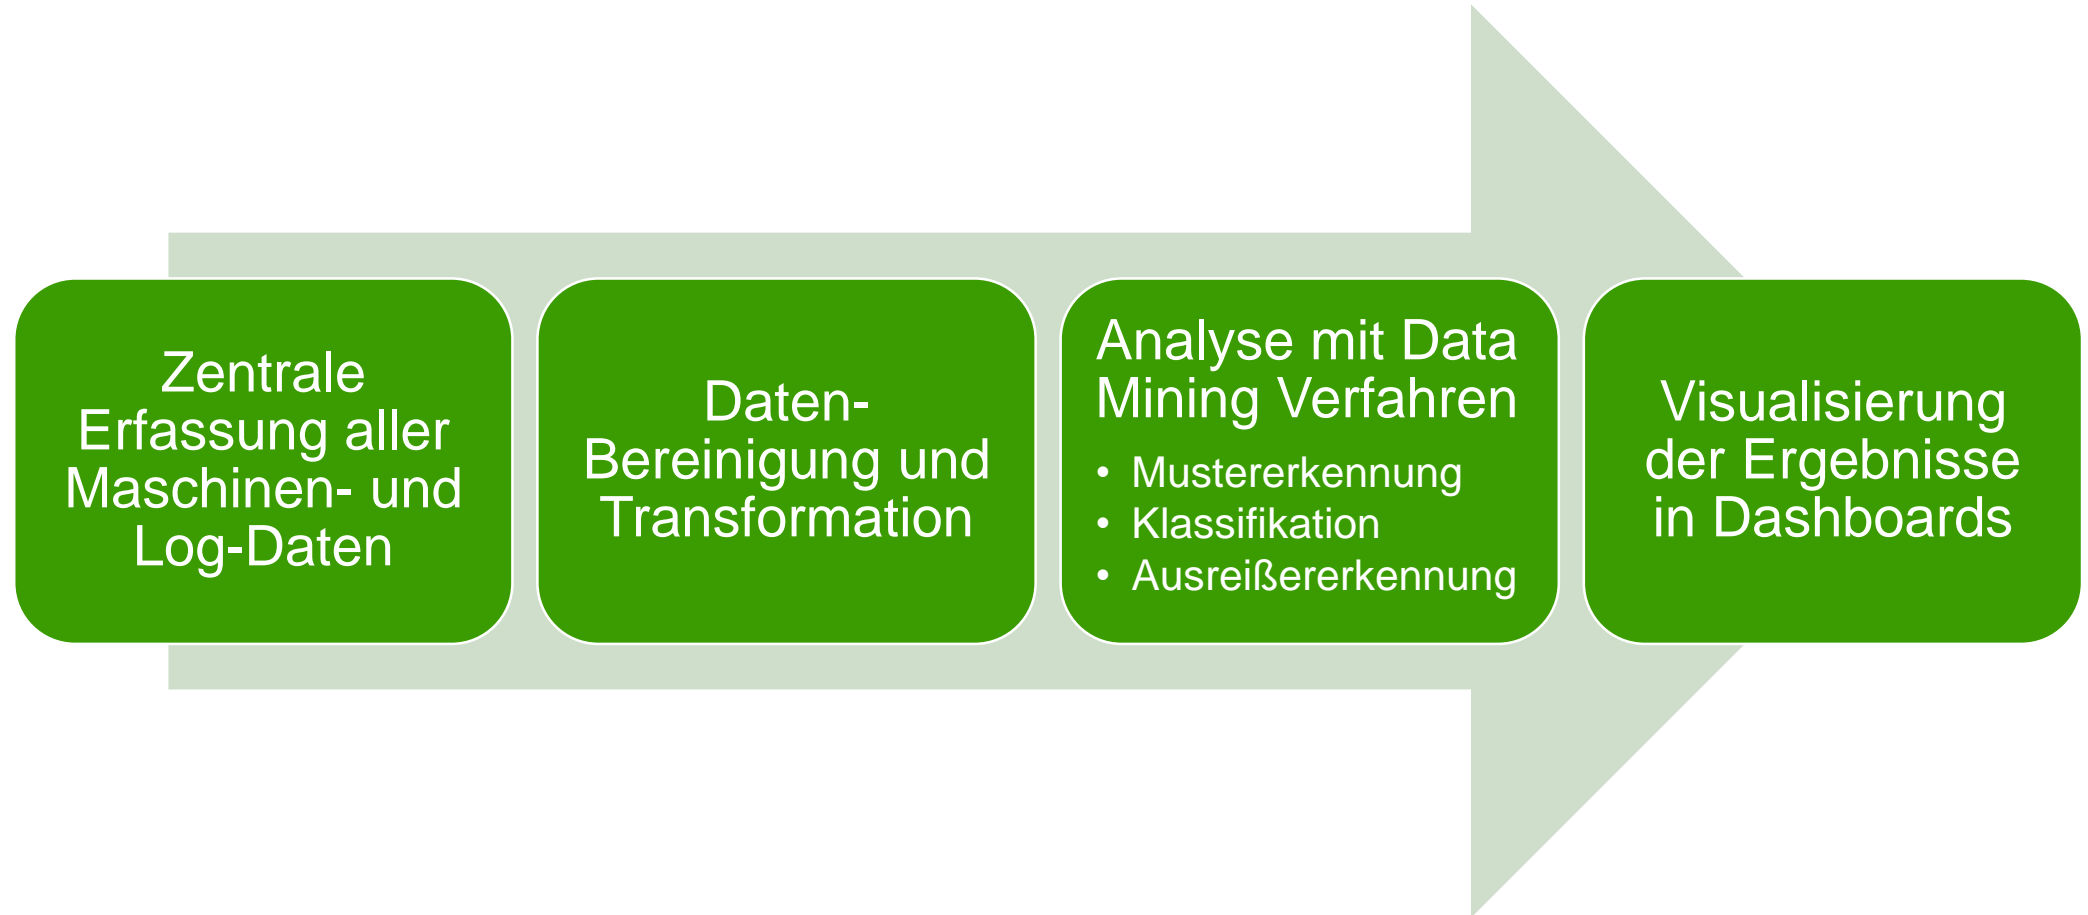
Zentrale Erfassung aller Maschinen- und Log-Daten

Daten-Bereinigung und Transformation

Analyse mit Data Mining Verfahren
• Mustererkennung
• Klassifikation
• Ausreißererkennung

Visualisierung der Ergebnisse in Dashboards